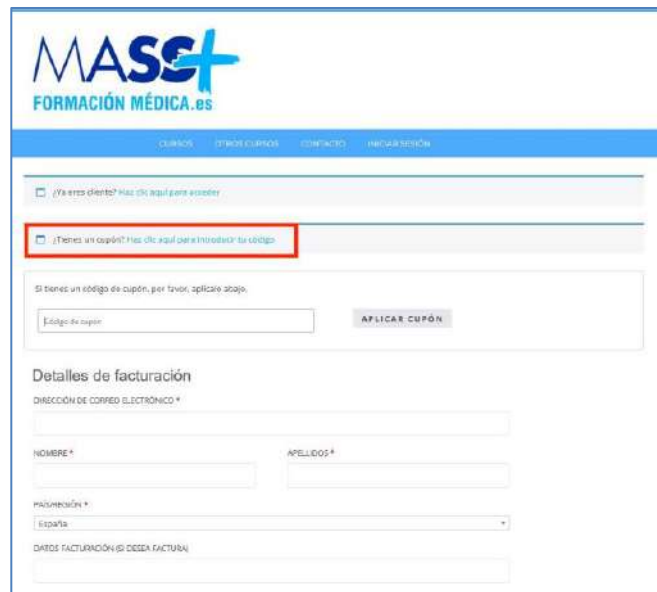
MASS+
FORMACIÓN MÉDICA.es

CURSOS OTROS CURSOS CONTACTO INICIAR SESIÓN

¿Ya eres cliente? Haz clic aquí para acceder

¿Tienes un cupón? Haz clic aquí para introducir tu código

Si tienes un código de cupón, por favor, aplícalo abajo.

Código de cupón

APLICAR CUPÓN

Detalles de facturación

DIRECCIÓN DE CORREO ELECTRÓNICO *

NOMBRE *

APELLIDOS *

PAÍS/REGIÓN *

España

DATOS FACTURACIÓN (SI DESEA FACTURA)